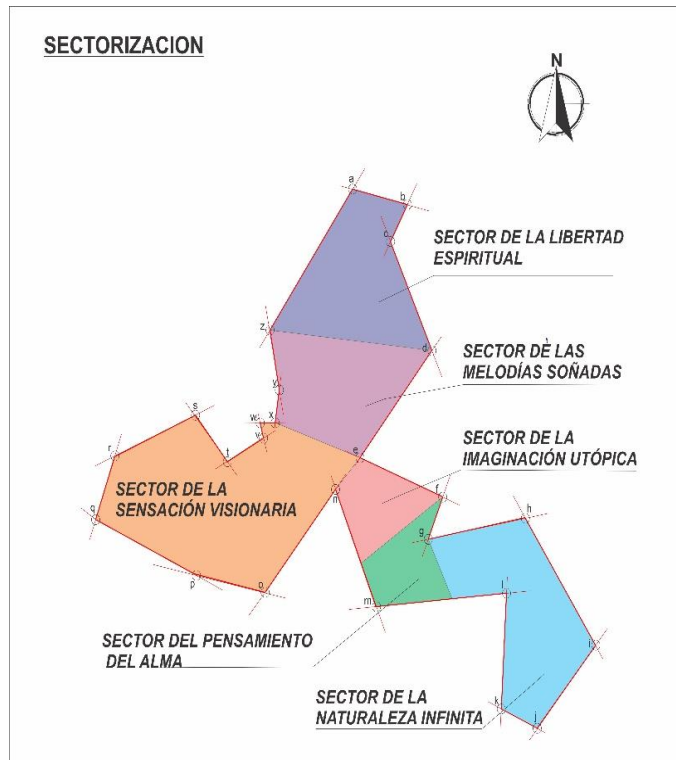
SECTORIZACION

N

a b c z d y x w v s t r e f q n g h p o m l i k j

SECTOR DE LA LIBERTAD ESPIRITUAL

SECTOR DÈ LAS MELODÍAS SOÑADAS

SECTOR DE LA IMAGINACIÓN UTÓPICA

SECTOR DE LA SENSACIÓN VISIONARIA

SECTOR DEL PENSAMIENTO DEL ALMA

SECTOR DE LA NATURALEZA INFINITA